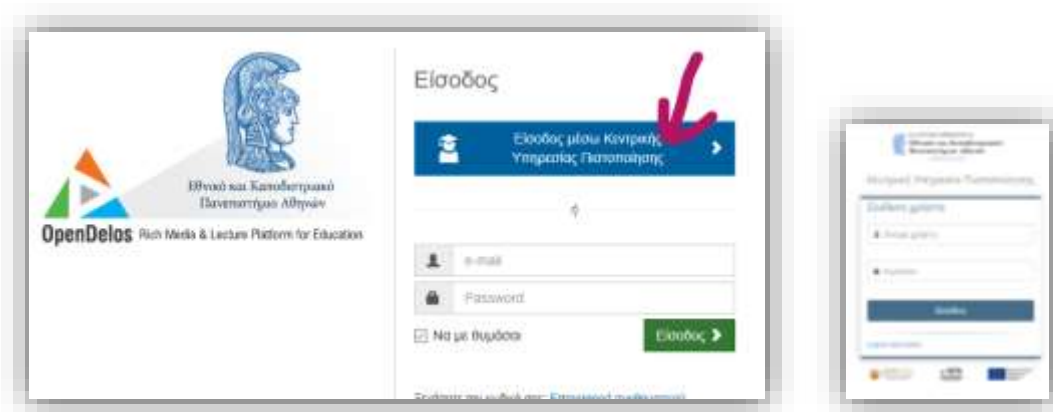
Εθνικό και Καποδιστριακό Πανεπιστήμιο Αθηνών

OpenDelos Rich Media & Lecture Platform for Education

Είσοδος

Είσοδος μέσω Κεντρικής Υπηρεσίας Πιστοποίησης

ή

e-mail

Password

Να με θυμάσαι

Είσοδος

Ξεχάσατε τον κωδικό σας; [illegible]

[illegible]

Κεντρική Υπηρεσία Πιστοποίησης

Στοιχεία χρήστη

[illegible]

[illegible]

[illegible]

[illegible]